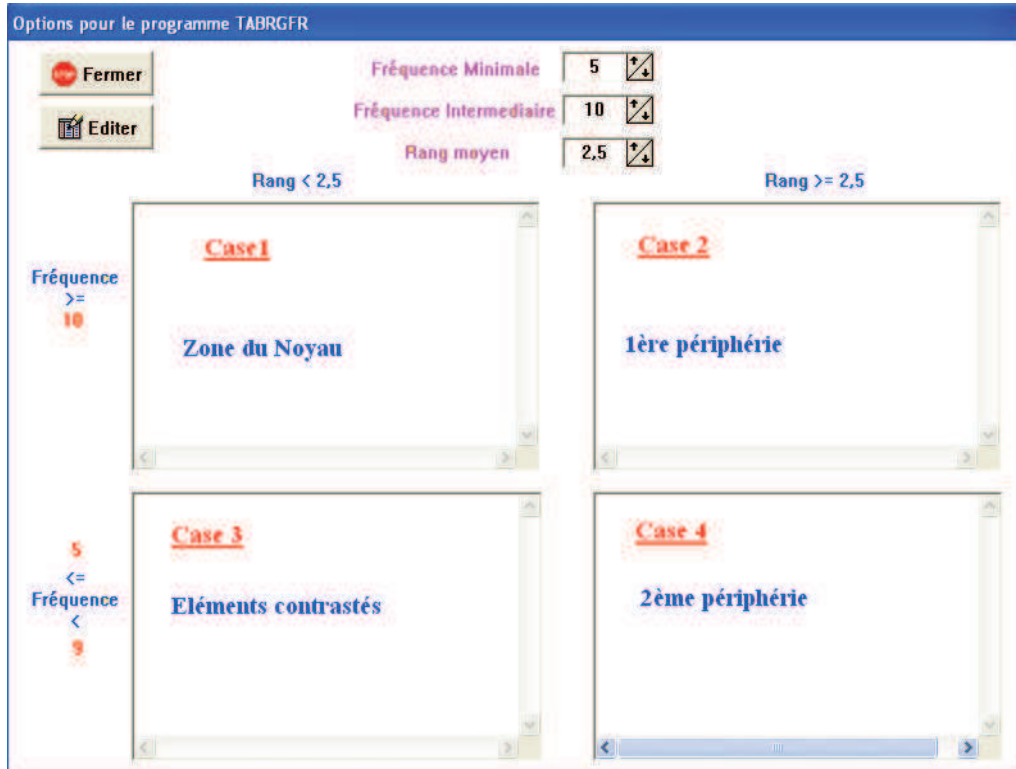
Options pour le programme TABRGFR

Fermer

Editer

Fréquence Minimale 5

Fréquence Intermediaire 10

Rang moyen 2,5

Rang < 2,5

Rang >= 2,5

Fréquence >= 10

Case1

Zone du Noyau

Case 2

1ère périphérie

5 <= Fréquence < 9

Case 3

Eléments contrastés

Case 4

2ème périphérie